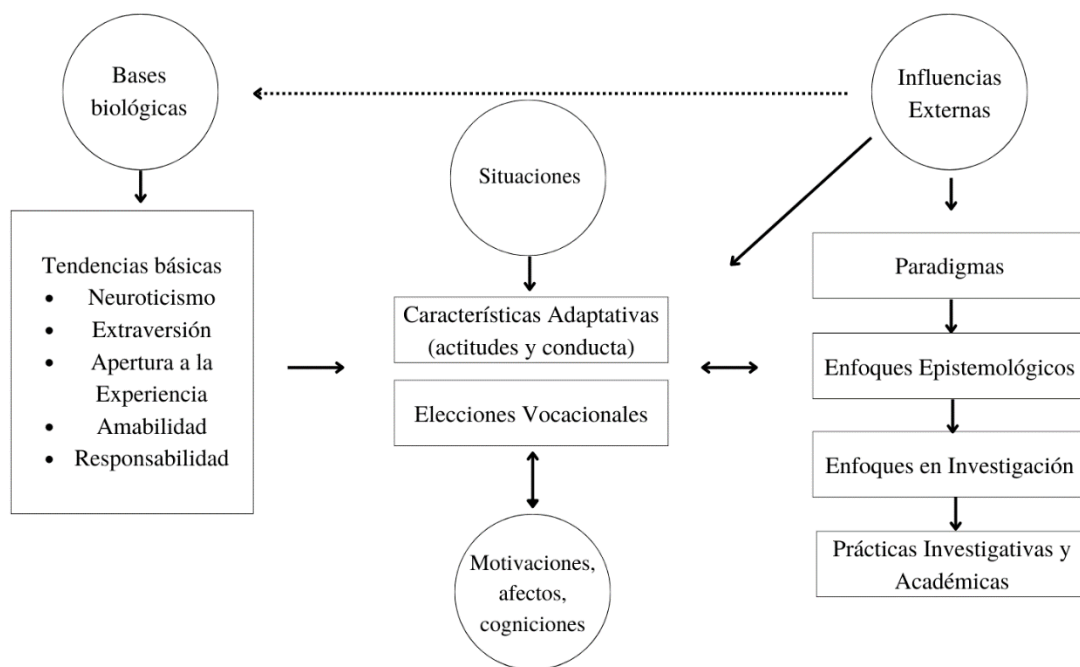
Bases biológicas

Influencias Externas

Situaciones

Tendencias básicas
- Neuroticismo
- Extraversión
- Apertura a la Experiencia
- Amabilidad
- Responsabilidad

Características Adaptativas (actitudes y conducta)

Elecciones Vocacionales

Motivaciones, afectos, cogniciones

Paradigmas

Enfoques Epistemológicos

Enfoques en Investigación

Prácticas Investigativas y Académicas